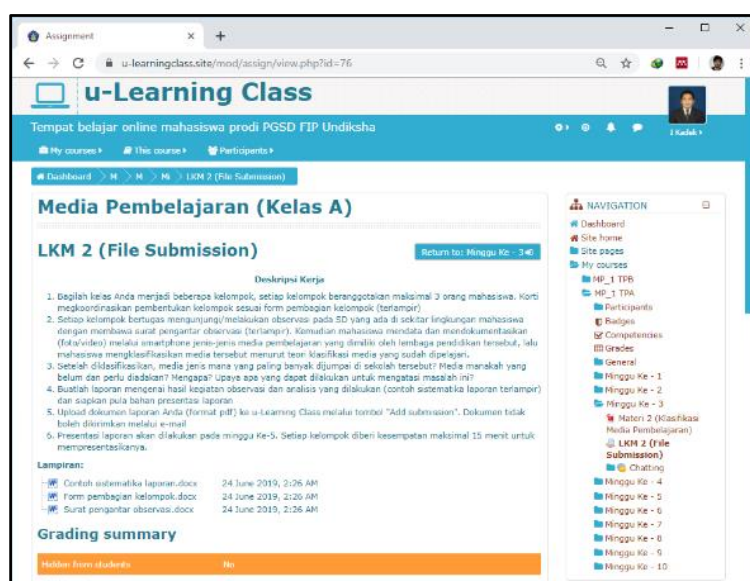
Assignement × +

u-learningclass.site/mod/assign/view.php?id=76

u-Learning Class

Tempat belajar online mahasiswa prodi PGSD FIP Undiksha

I Kadek

My courses This course Participants

Dashboard > M > M > Mi > LKM 2 (File Submission)

Media Pembelajaran (Kelas A)

LKM 2 (File Submission)

Return to: Minggu Ke - 3

Deskripsi Kerja

1. Bagilah kelas Anda menjadi beberapa kelompok, setiap kelompok beranggotakan maksimal 3 orang mahasiswa. Korti megkoordinasikan pembentukan kelompok sesuai form pembagian kelompok (terlampir)
2. Setiap kelompok bertugas mengunjungi/melakukan observasi pada SD yang ada di sekitar lingkungan mahasiswa dengan membawa surat pengantar observasi (terlampir). Kemudian mahasiswa mendata dan mendokumentasikan (foto/video) melalui smartphone jenis-jenis media pembelajaran yang dimiliki oleh lembaga pendidikan tersebut, lalu mahasiswa mengklasifikasikan media tersebut menurut teori klasifikasi media yang sudah dipelajari.
3. Setelah diklasifikasikan, media jenis mana yang paling banyak dijumpai di sekolah tersebut? Media manakah yang belum dan perlu diadakan? Mengapa? Upaya apa yang dapat dilakukan untuk mengatasi masalah ini?
4. Buatlah laporan mengenai hasil kegiatan observasi dan analisis yang dilakukan (contoh sistematika laporan terlampir) dan siapkan pula bahan presentasi laporan
5. Upload dokumen laporan Anda (format pdf) ke u-Learning Class melalui tombol "Add submission". Dokumen tidak boleh dikirimkan melalui e-mail
6. Presentasi laporan akan dilakukan pada minggu Ke-5. Setiap kelompok diberi kesempatan maksimal 15 menit untuk mempresentasikannya.

Lampiran:

Contoh sistematika laporan.docx 24 June 2019, 2:26 AM
Form pembagian kelompok.docx 24 June 2019, 2:26 AM
Surat pengantar observasi.docx 24 June 2019, 2:26 AM

Grading summary

Hidden from students No

NAVIGATION
Dashboard
Site home
Site pages
My courses
MP_1 TPB
MP_1 TPA
Participants
Badges
Competencies
Grades
General
Minggu Ke - 1
Minggu Ke - 2
Minggu Ke - 3
Materi 2 (Klasifikasi Media Pembelajaran)
LKM 2 (File Submission)
Chatting
Minggu Ke - 4
Minggu Ke - 5
Minggu Ke - 6
Minggu Ke - 7
Minggu Ke - 8
Minggu Ke - 9
Minggu Ke - 10